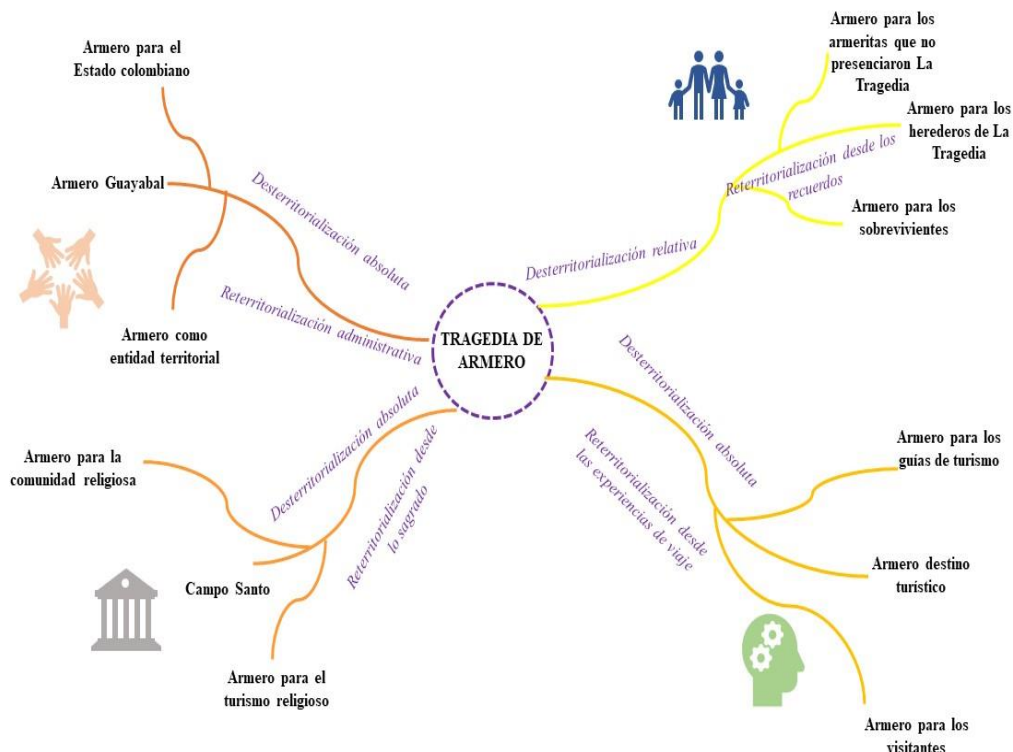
Armero para el Estado colombiano

Armero Guayabal

Desterritorialización absoluta

Reterritorialización administrativa

Armero como entidad territorial

Armero para los armeritas que no presenciaron La Tragedia

Armero para los herederos de La Tragedia

Reterritorialización desde los recuerdos

Armero para los sobrevivientes

Desterritorialización relativa

TRAGEDIA DE ARMERO

Desterritorialización absoluta

Reterritorialización desde lo sagrado

Armero para la comunidad religiosa

Campo Santo

Armero para el turismo religioso

Desterritorialización absoluta

Reterritorialización desde las experiencias de viaje

Armero para los guías de turismo

Armero destino turístico

Armero para los visitantes